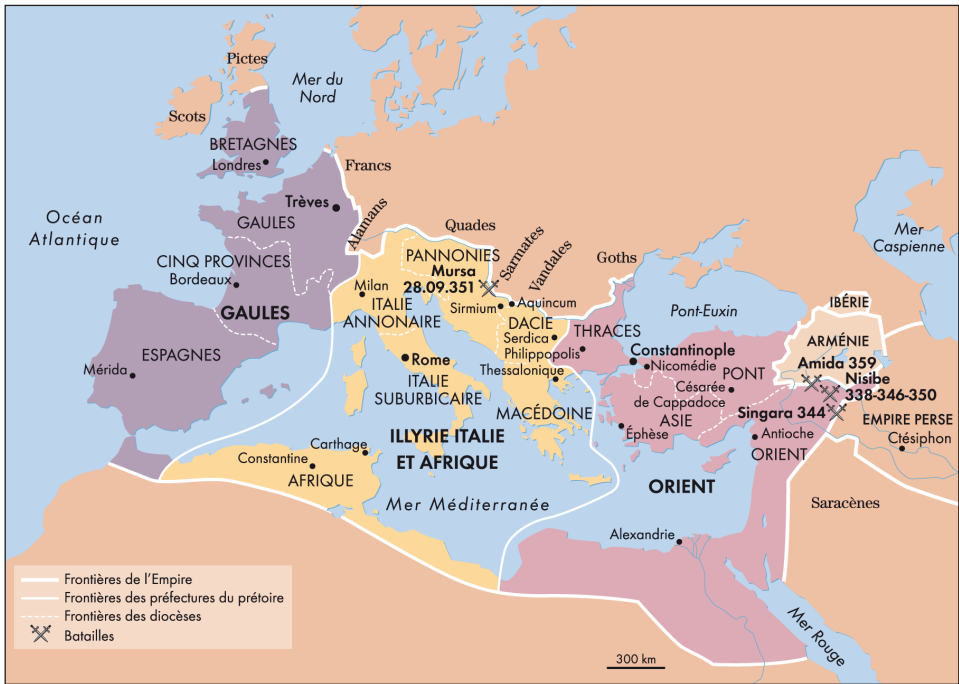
Pictes
Mer du Nord
Scots
BRETAGNES
Londres
Francs
Trèves
GAULES
Alamans
Quades
Océan Atlantique
CINQ PROVINCES
Bordeaux
PANNONIES
Mursa
28.09.351
Sarmates
Vandales
Goths
Mer Caspienne
Milan
ITALIE ANNONAIRE
Sirmium
Aquincum
GAULES
DACIE
Serdica
Philippopolis
Pont-Euxin
IBÉRIE
ARMÉNIE
ESPAGNES
Mérida
Rome
ITALIE SUBURBICAIRE
THRACES
Constantinople
Nicomédie
Thessalonique
Amida 359
Nisibe
338-346-350
PONT
Césarée de Cappadoce
ASIE
MACÉDOINE
Singara 344
EMPIRE PERSE
Ctésiphon
Éphèse
Antioche
ORIENT
Carthage
ILLYRIE ITALIE ET AFRIQUE
Constantine
AFRIQUE
ORIENT
Saracènes
Mer Méditerranée
Alexandrie
Frontières de l'Empire
Frontières des préfectures du prétoire
Frontières des diocèses
Batailles
Mer Rouge
300 km